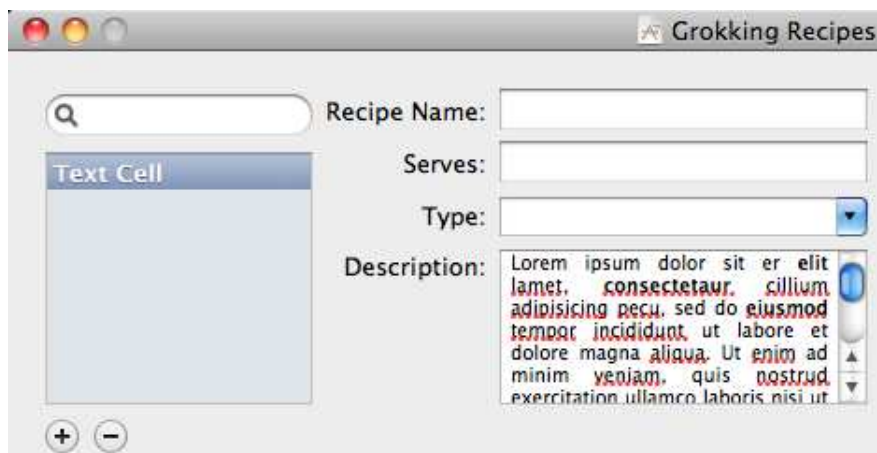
Grokking Recipes

Text Cell

Recipe Name:

Serves:

Type:

Description:

Lorem ipsum dolor sit er elit lamet, consectetaur, cillium adipisicing pecu, sed do eiusmod tempor incididunt ut labore et dolore magna aliqua. Ut enim ad minim veniam, quis nostrud exercitation ullamco laboris nisi ut

+ −